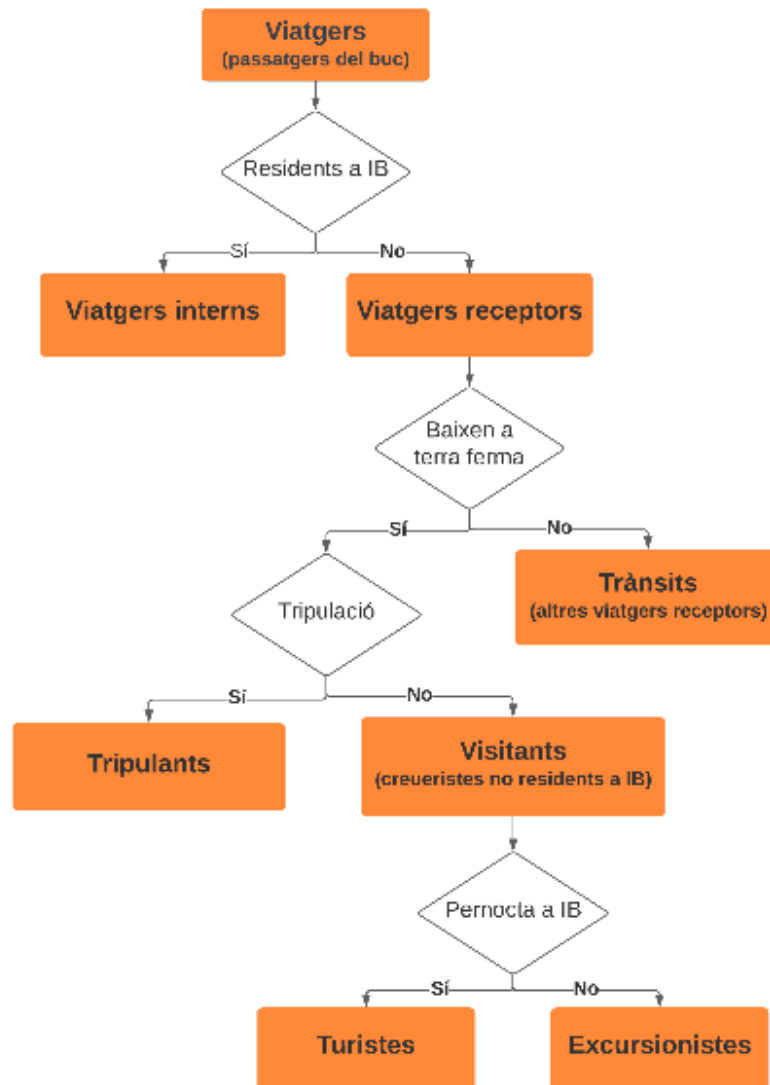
Viatgers
(passatgers del buc)

Residents a IB

Sí

No

Viatgers interns

Viatgers receptors

Baixen a terra ferma

Sí

No

Trànsits
(altres viatgers receptors)

Tripulació

Sí

No

Tripulants

Visitants
(creueristes no residents a IB)

Pernocta a IB

Sí

No

Turistes

Excursionistes